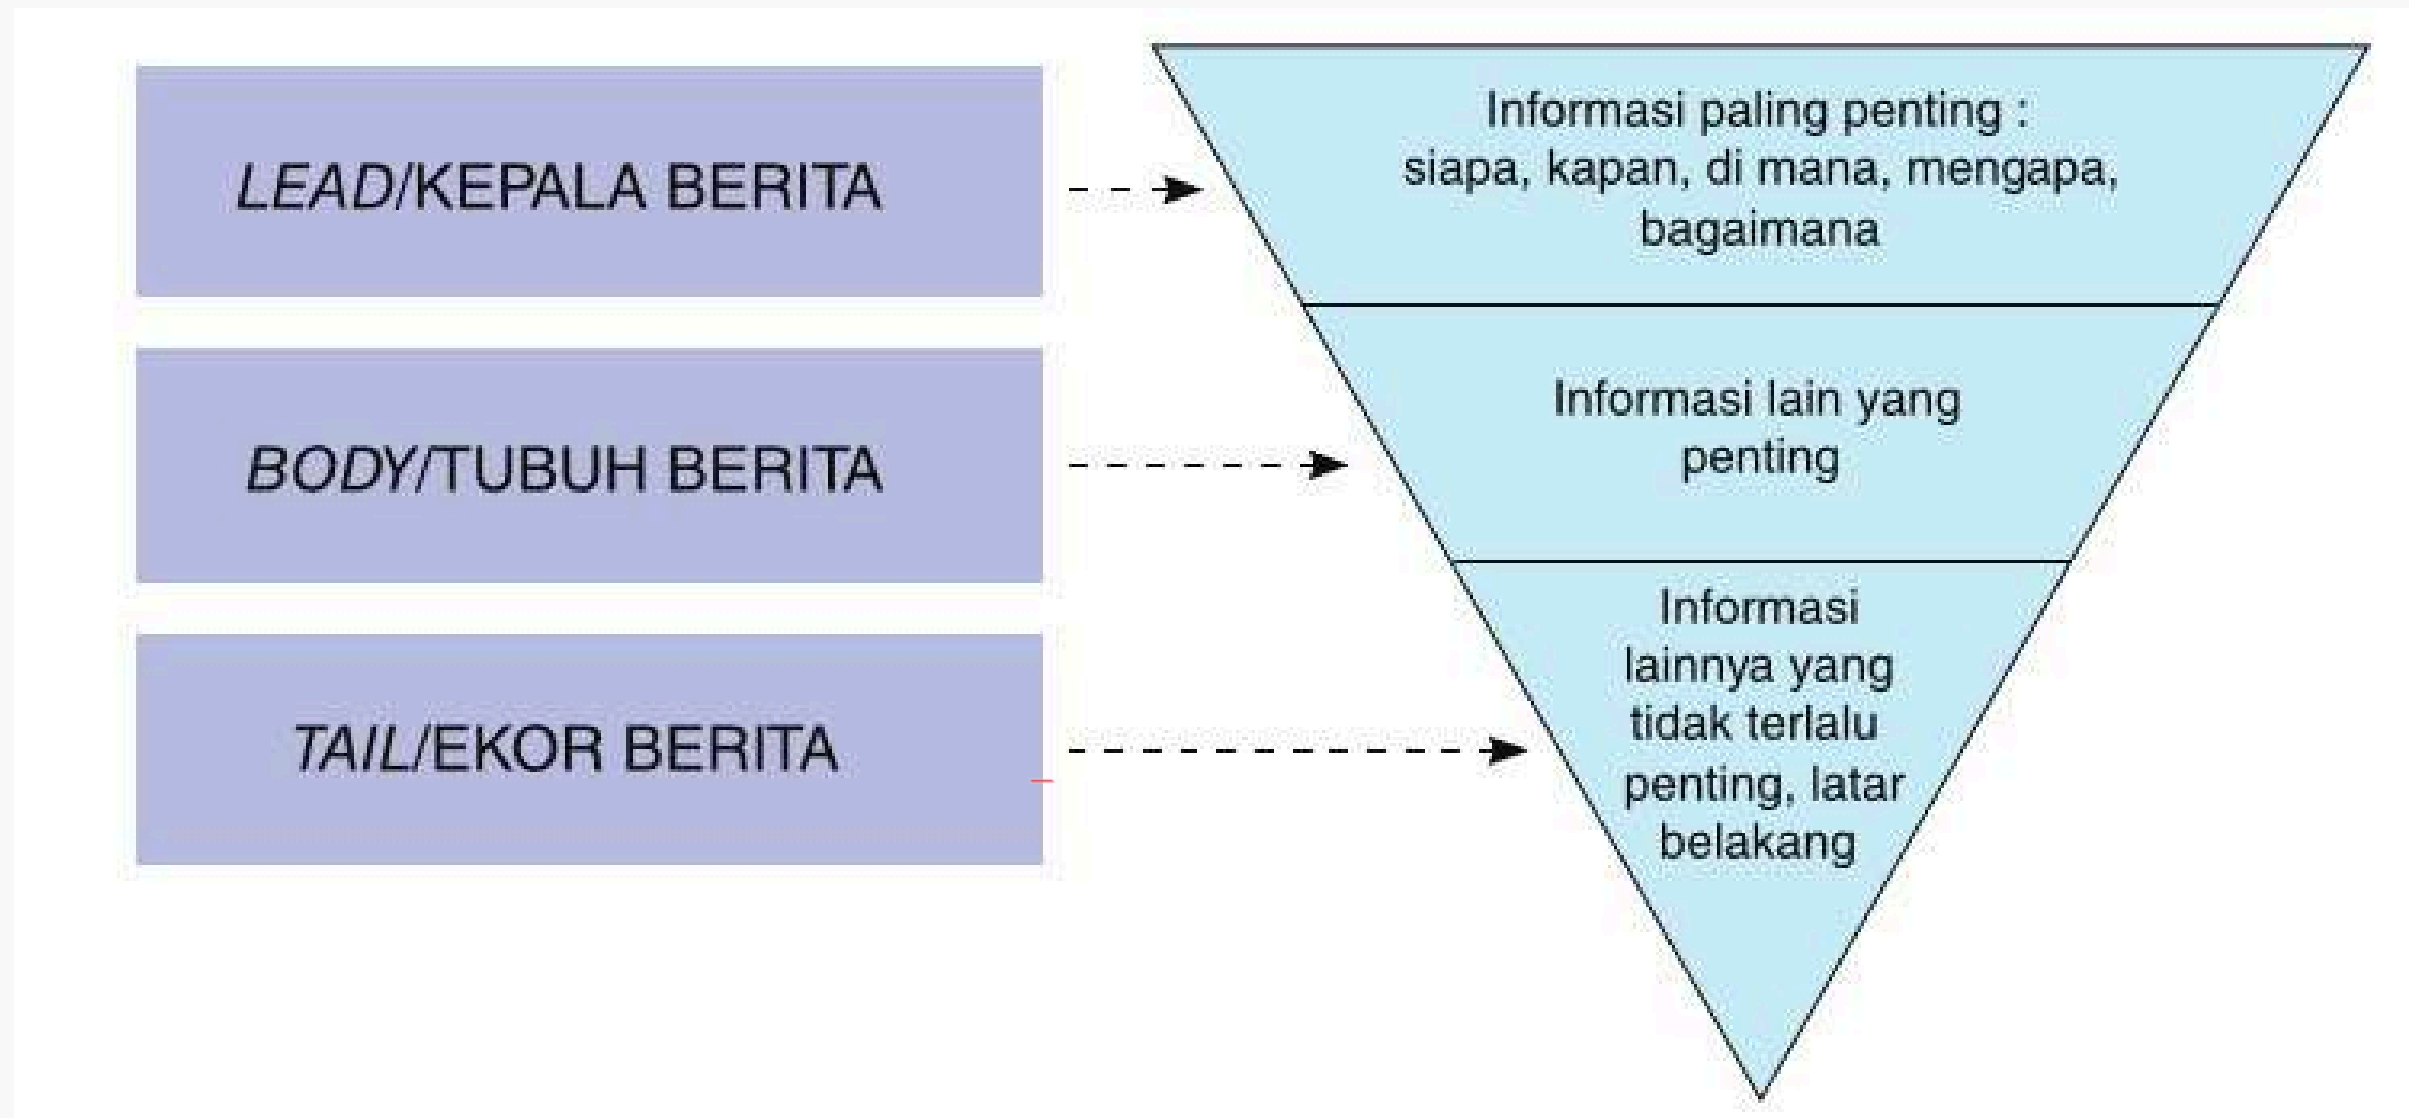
LEAD/KEPALA BERITA

Informasi paling penting : siapa, kapan, di mana, mengapa, bagaimana

BODY/TUBUH BERITA

Informasi lain yang penting

TAIL/EKOR BERITA

Informasi lainnya yang tidak terlalu penting, latar belakang